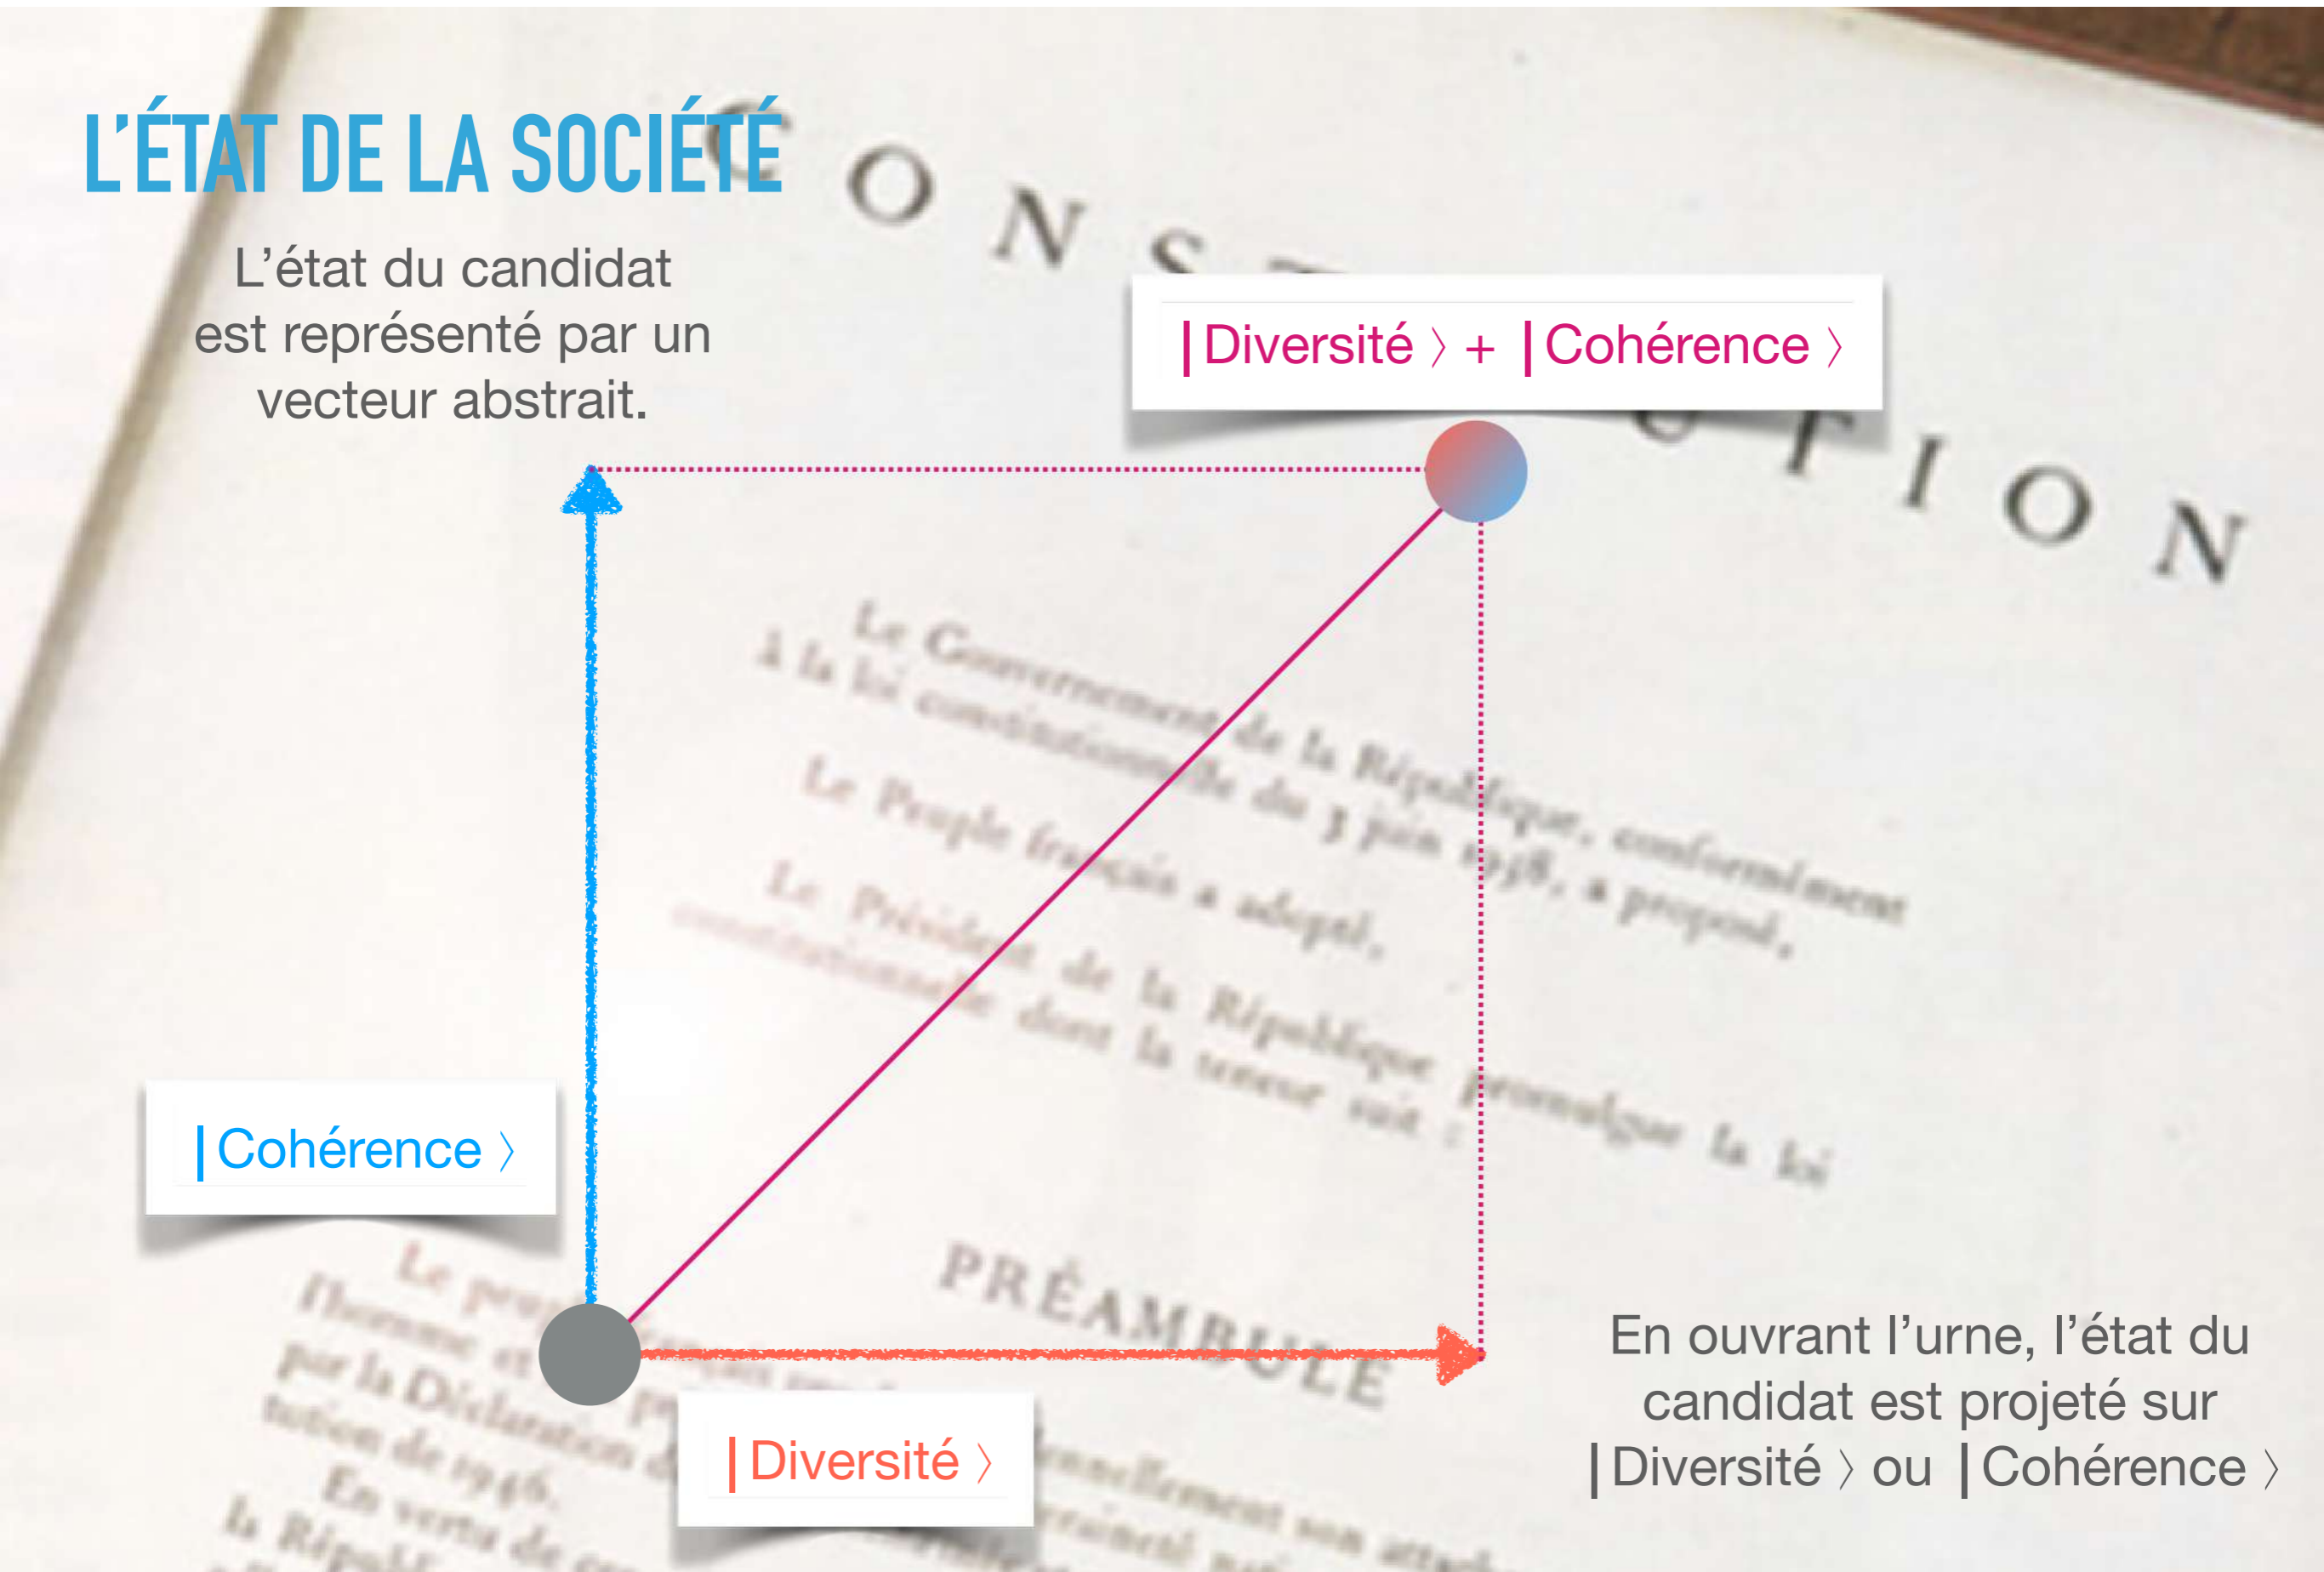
L'ÉTAT DE LA SOCIÉTÉ

L'état du candidat est représenté par un vecteur abstrait.

| Diversité 〉 + | Cohérence 〉

| Cohérence 〉

| Diversité 〉

En ouvrant l'urne, l'état du candidat est projeté sur | Diversité 〉 ou | Cohérence 〉

CONSTITUTION

Le Gouvernement de la République, conformément à la loi constitutionnelle du 3 juin 1958, a proposé,

Le Peuple français a adopté,

Le Président de la République promulgue la loi constitutionnelle dont la teneur suit :

PRÉAMBULE

Le peu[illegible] l'homme et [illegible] par la Déclaration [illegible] tution de 1946. En vertu de ce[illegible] la Républ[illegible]

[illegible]ennellement son attach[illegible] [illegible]raineté na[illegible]